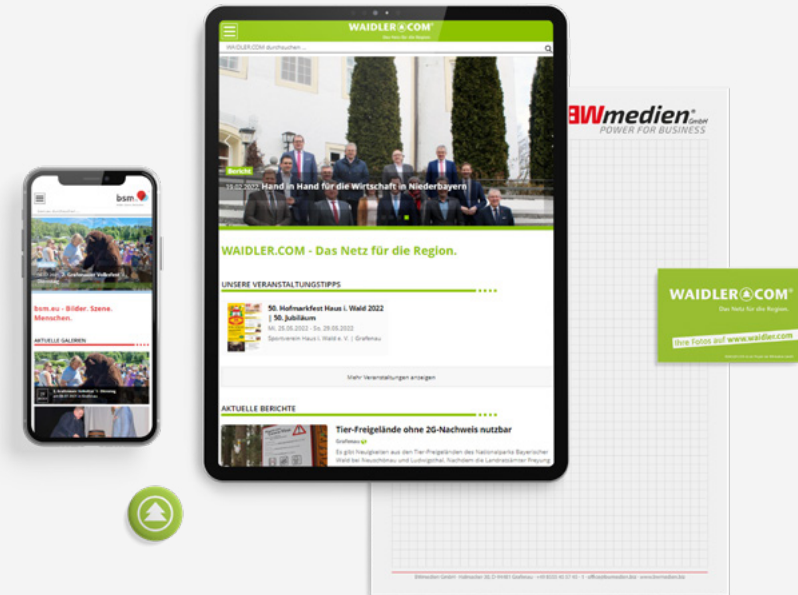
bsm.eu

bsm.eu - Bilder. Szene. Menschen.

AKTUELLE GALERIEN

WAIDLER.COM
Das Netz für die Region

WAIDLER.COM durchsuchen ...

Bericht
19.02.2022 Hand in Hand für die Wirtschaft in Niederbayern

WAIDLER.COM - Das Netz für die Region.

UNSERE VERANSTALTUNGSTIPPS

50. Hofmarkfest Haus i. Wald 2022 | 50. Jubiläum
Mi. 25.05.2022 - So. 29.05.2022
Sportverein Haus i. Wald e. V. | Grafenau

Mehr Veranstaltungen anzeigen

AKTUELLE BERICHTE

Tier-Freigelände ohne 2G-Nachweis nutzbar
Grafenau
Es gibt Neuigkeiten aus den Tier-Freigeländen des Nationalparks Bayerischer Wald bei Neuschönau und Ludwigsthal. Nachdem die Landratsämter Freyung

BWmedien GmbH
POWER FOR BUSINESS

WAIDLER.COM
Das Netz für die Region
Ihre Fotos auf www.waidler.com

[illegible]